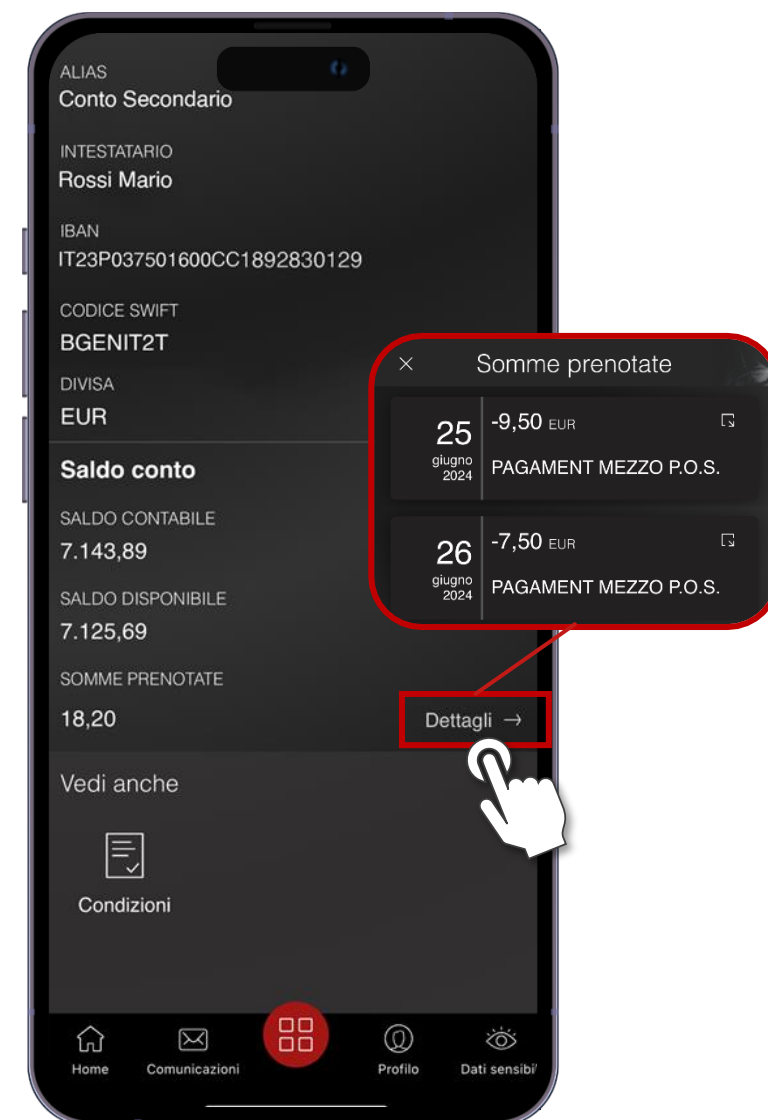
ALIAS
Conto Secondario

INTESTATARIO
Rossi Mario

IBAN
IT23P037501600CC1892830129

CODICE SWIFT
BGENIT2T

DIVISA
EUR

Saldo conto

SALDO CONTABILE
7.143,89

SALDO DISPONIBILE
7.125,69

SOMME PRENOTATE
18,20

Dettagli →

Vedi anche

Condizioni

× Somme prenotate

25 giugno 2024 -9,50 EUR
PAGAMENT MEZZO P.O.S.

26 giugno 2024 -7,50 EUR
PAGAMENT MEZZO P.O.S.

Home Comunicazioni Profilo Dati sensibi